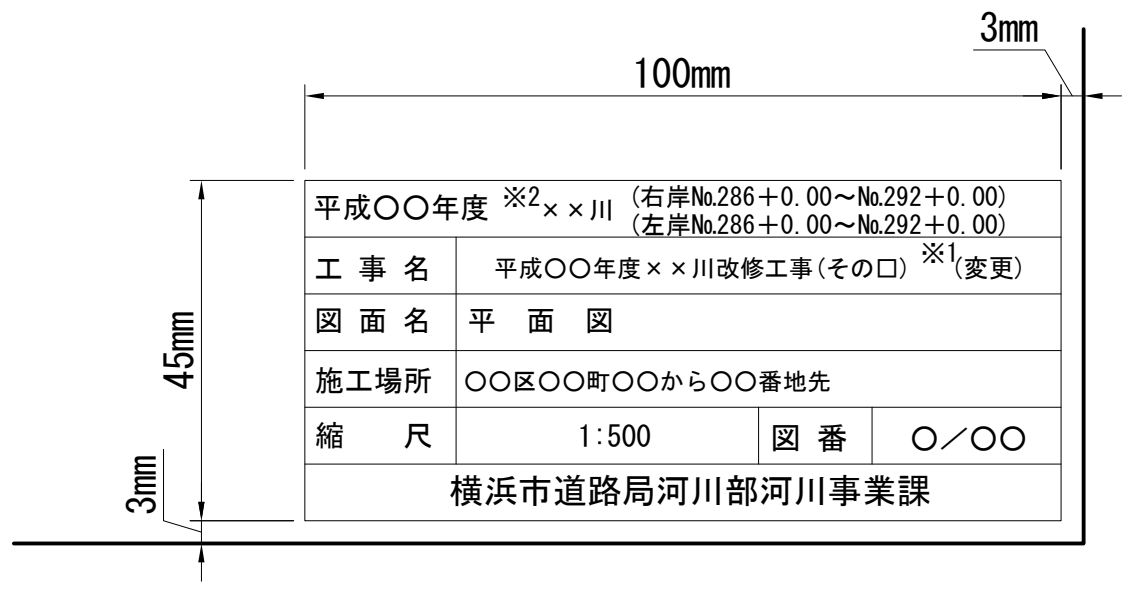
3mm

100mm

45mm

3mm

| 平成○○年度 ※2××川 (右岸No.286＋0.00～No.292＋0.00) (左岸No.286＋0.00～No.292＋0.00) | | | |
|---|---|---|---|
| 工 事 名 | 平成○○年度××川改修工事(その□) ※1(変更) | | |
| 図 面 名 | 平 面 図 | | |
| 施工場所 | ○○区○○町○○から○○番地先 | | |
| 縮 尺 | 1:500 | 図 番 | ○／○○ |
| 横浜市道路局河川部河川事業課 | | | |